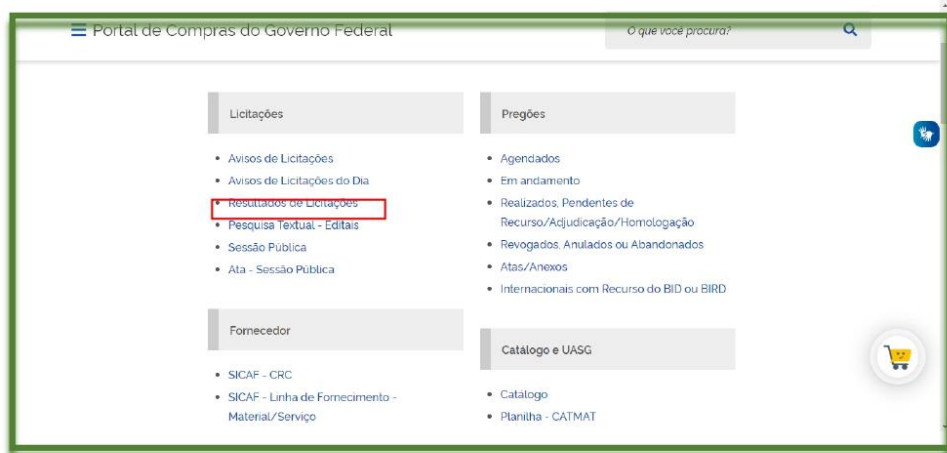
Portal de Compras do Governo Federal

O que você procura?

Licitações

- Avisos de Licitações
- Avisos de Licitações do Dia
- Resultados de Licitações
- Pesquisa Textual - Editais
- Sessão Pública
- Ata - Sessão Pública

Fornecedor

- SICAF - CRC
- SICAF - Linha de Fornecimento - Material/Serviço

Pregões

- Agendados
- Em andamento
- Realizados, Pendentes de Recurso/Adjudicação/Homologação
- Revogados, Anulados ou Abandonados
- Atas/Anexos
- Internacionais com Recurso do BID ou BIRD

Catálogo e UASG

- Catálogo
- Planilha - CATMAT